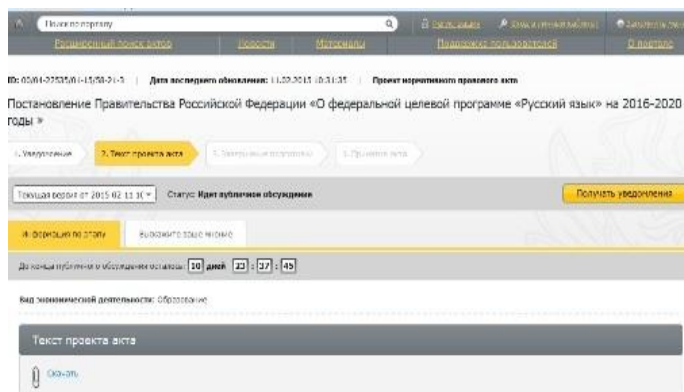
Поиск по порталу

Расширенный поиск актов | Новости | Материалы | Поддержка пользователей | О портале

ID: 02/04-22525/01-15/58-21-1 | Дата последнего обновления: 11.02.2015 10:31:35 | Проект нормативного правового акта

Постановление Правительства Российской Федерации «О федеральной целевой программе «Русский язык» на 2016-2020 годы »

1. Уведомление | 2. Текст проекта акта | 3. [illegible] | 4. Принятие акта

Текущая версия от 2015 02 11 10 | Статус: Идет публичное обсуждение | Получать уведомления

Информация по этапу | Выскажите свое мнение

До конца публичного обсуждения осталось: 10 дней 23 : 37 : 45

Вид экономической деятельности: Образование

Текст проекта акта

Скачать